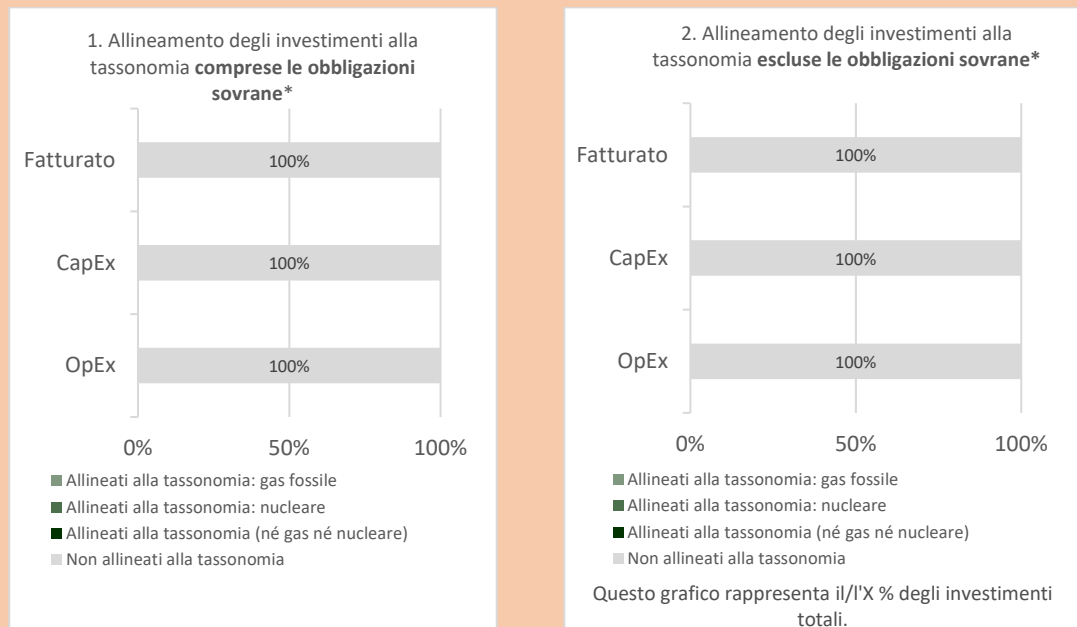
1. Allineamento degli investimenti alla tassonomia **comprese le obbligazioni sovrane***

Fatturato 100%

CapEx 100%

OpEx 100%

0% 50% 100%

Allineati alla tassonomia: gas fossile
Allineati alla tassonomia: nucleare
Allineati alla tassonomia (né gas né nucleare)
Non allineati alla tassonomia

2. Allineamento degli investimenti alla tassonomia **escluse le obbligazioni sovrane***

Fatturato 100%

CapEx 100%

OpEx 100%

0% 50% 100%

Allineati alla tassonomia: gas fossile
Allineati alla tassonomia: nucleare
Allineati alla tassonomia (né gas né nucleare)
Non allineati alla tassonomia

Questo grafico rappresenta il/l'X % degli investimenti totali.